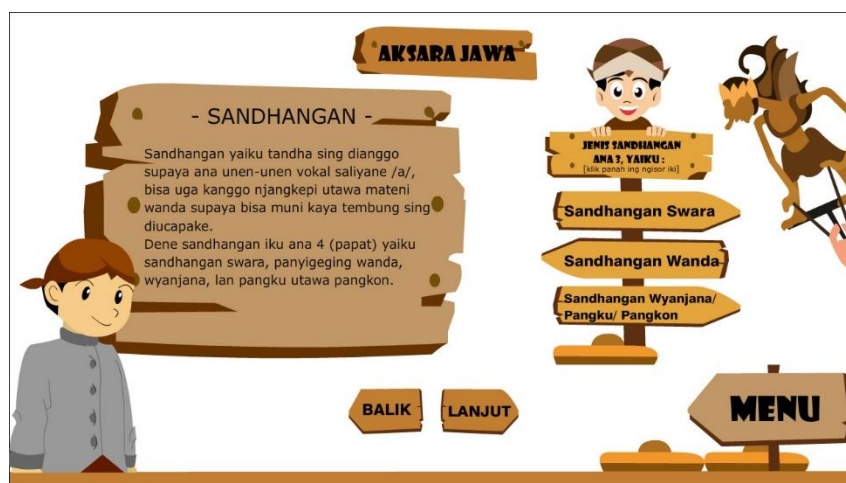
AKSARA JAWA

- SANDHANGAN -

Sandhangan yaiku tandha sing dianggo supaya ana unen-unen vokal saliyane /a/, bisa uga kanggo njangkepi utawa mateni wanda supaya bisa muni kaya tembung sing diucapake.
Dene sandhangan iku ana 4 (papat) yaiku sandhangan swara, panyigeging wanda, wyanjana, lan pangku utawa pangkon.

JENIS SANDHANGAN ANA 3, YAIKU :
[klik panah ing ngisor iki]

Sandhangan Swara

Sandhangan Wanda

Sandhangan Wyanjana/ Pangku/ Pangkon

BALIK

LANJUT

MENU